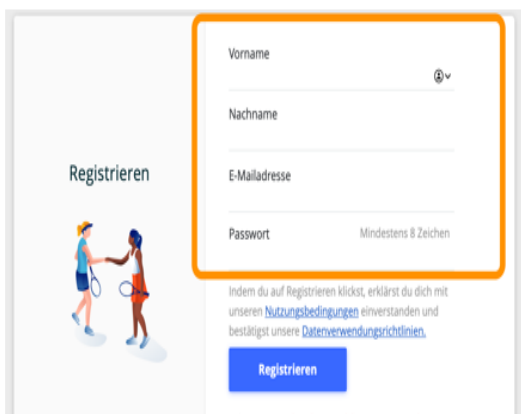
Registrieren

Vorname

Nachname

E-Mailadresse

Passwort

Mindestens 8 Zeichen

Indem du auf Registrieren klickst, erklärst du dich mit unseren Nutzungsbedingungen einverstanden und bestätigst unsere Datenverwendungsrichtlinien.

Registrieren